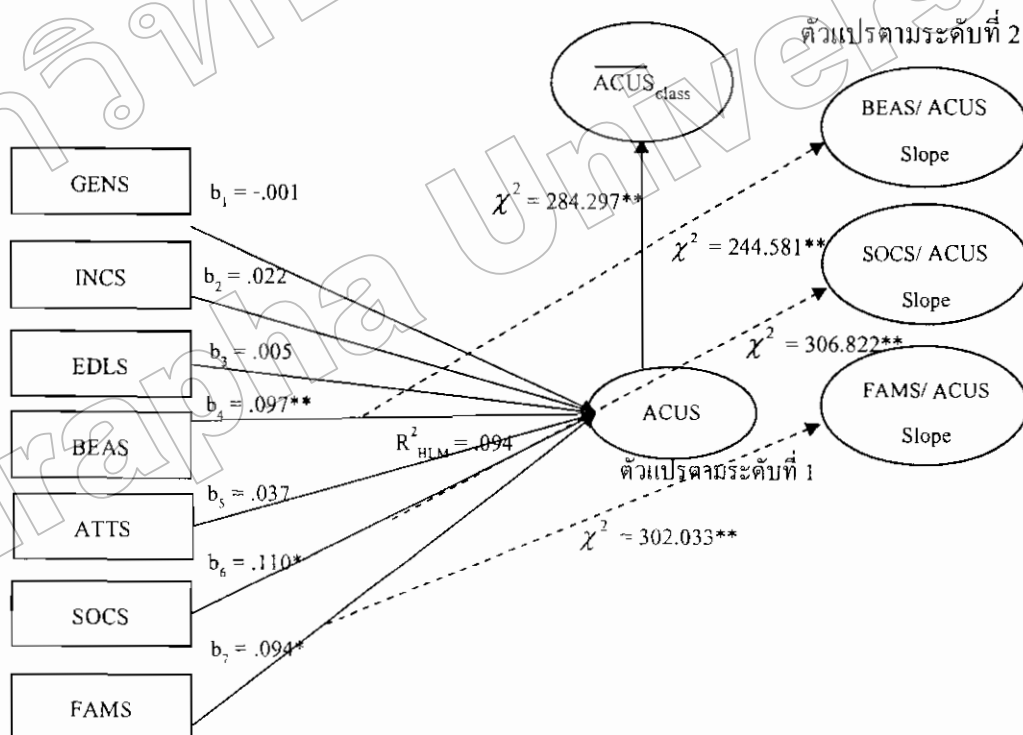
ตัวแปรตามระดับที่ 2

$\overline{ACUS}_{class}$

BEAS/ ACUS Slope

GENS

$b_1 = -.001$

$\chi^2 = 284.297$**

$\chi^2 = 244.581$**

SOCS/ ACUS Slope

INCS

$b_2 = .022$

EDLS

$b_3 = .005$

$\chi^2 = 306.822$**

$b_4 = .097$**

FAMS/ ACUS Slope

ACUS

BEAS

$R^2_{HLM} = .094$

ตัวแปรตามระดับที่ 1

$b_5 = .037$

ATTS

$\chi^2 = 302.033$**

$b_6 = .110$*

SOCS

$b_7 = .094$*

FAMS